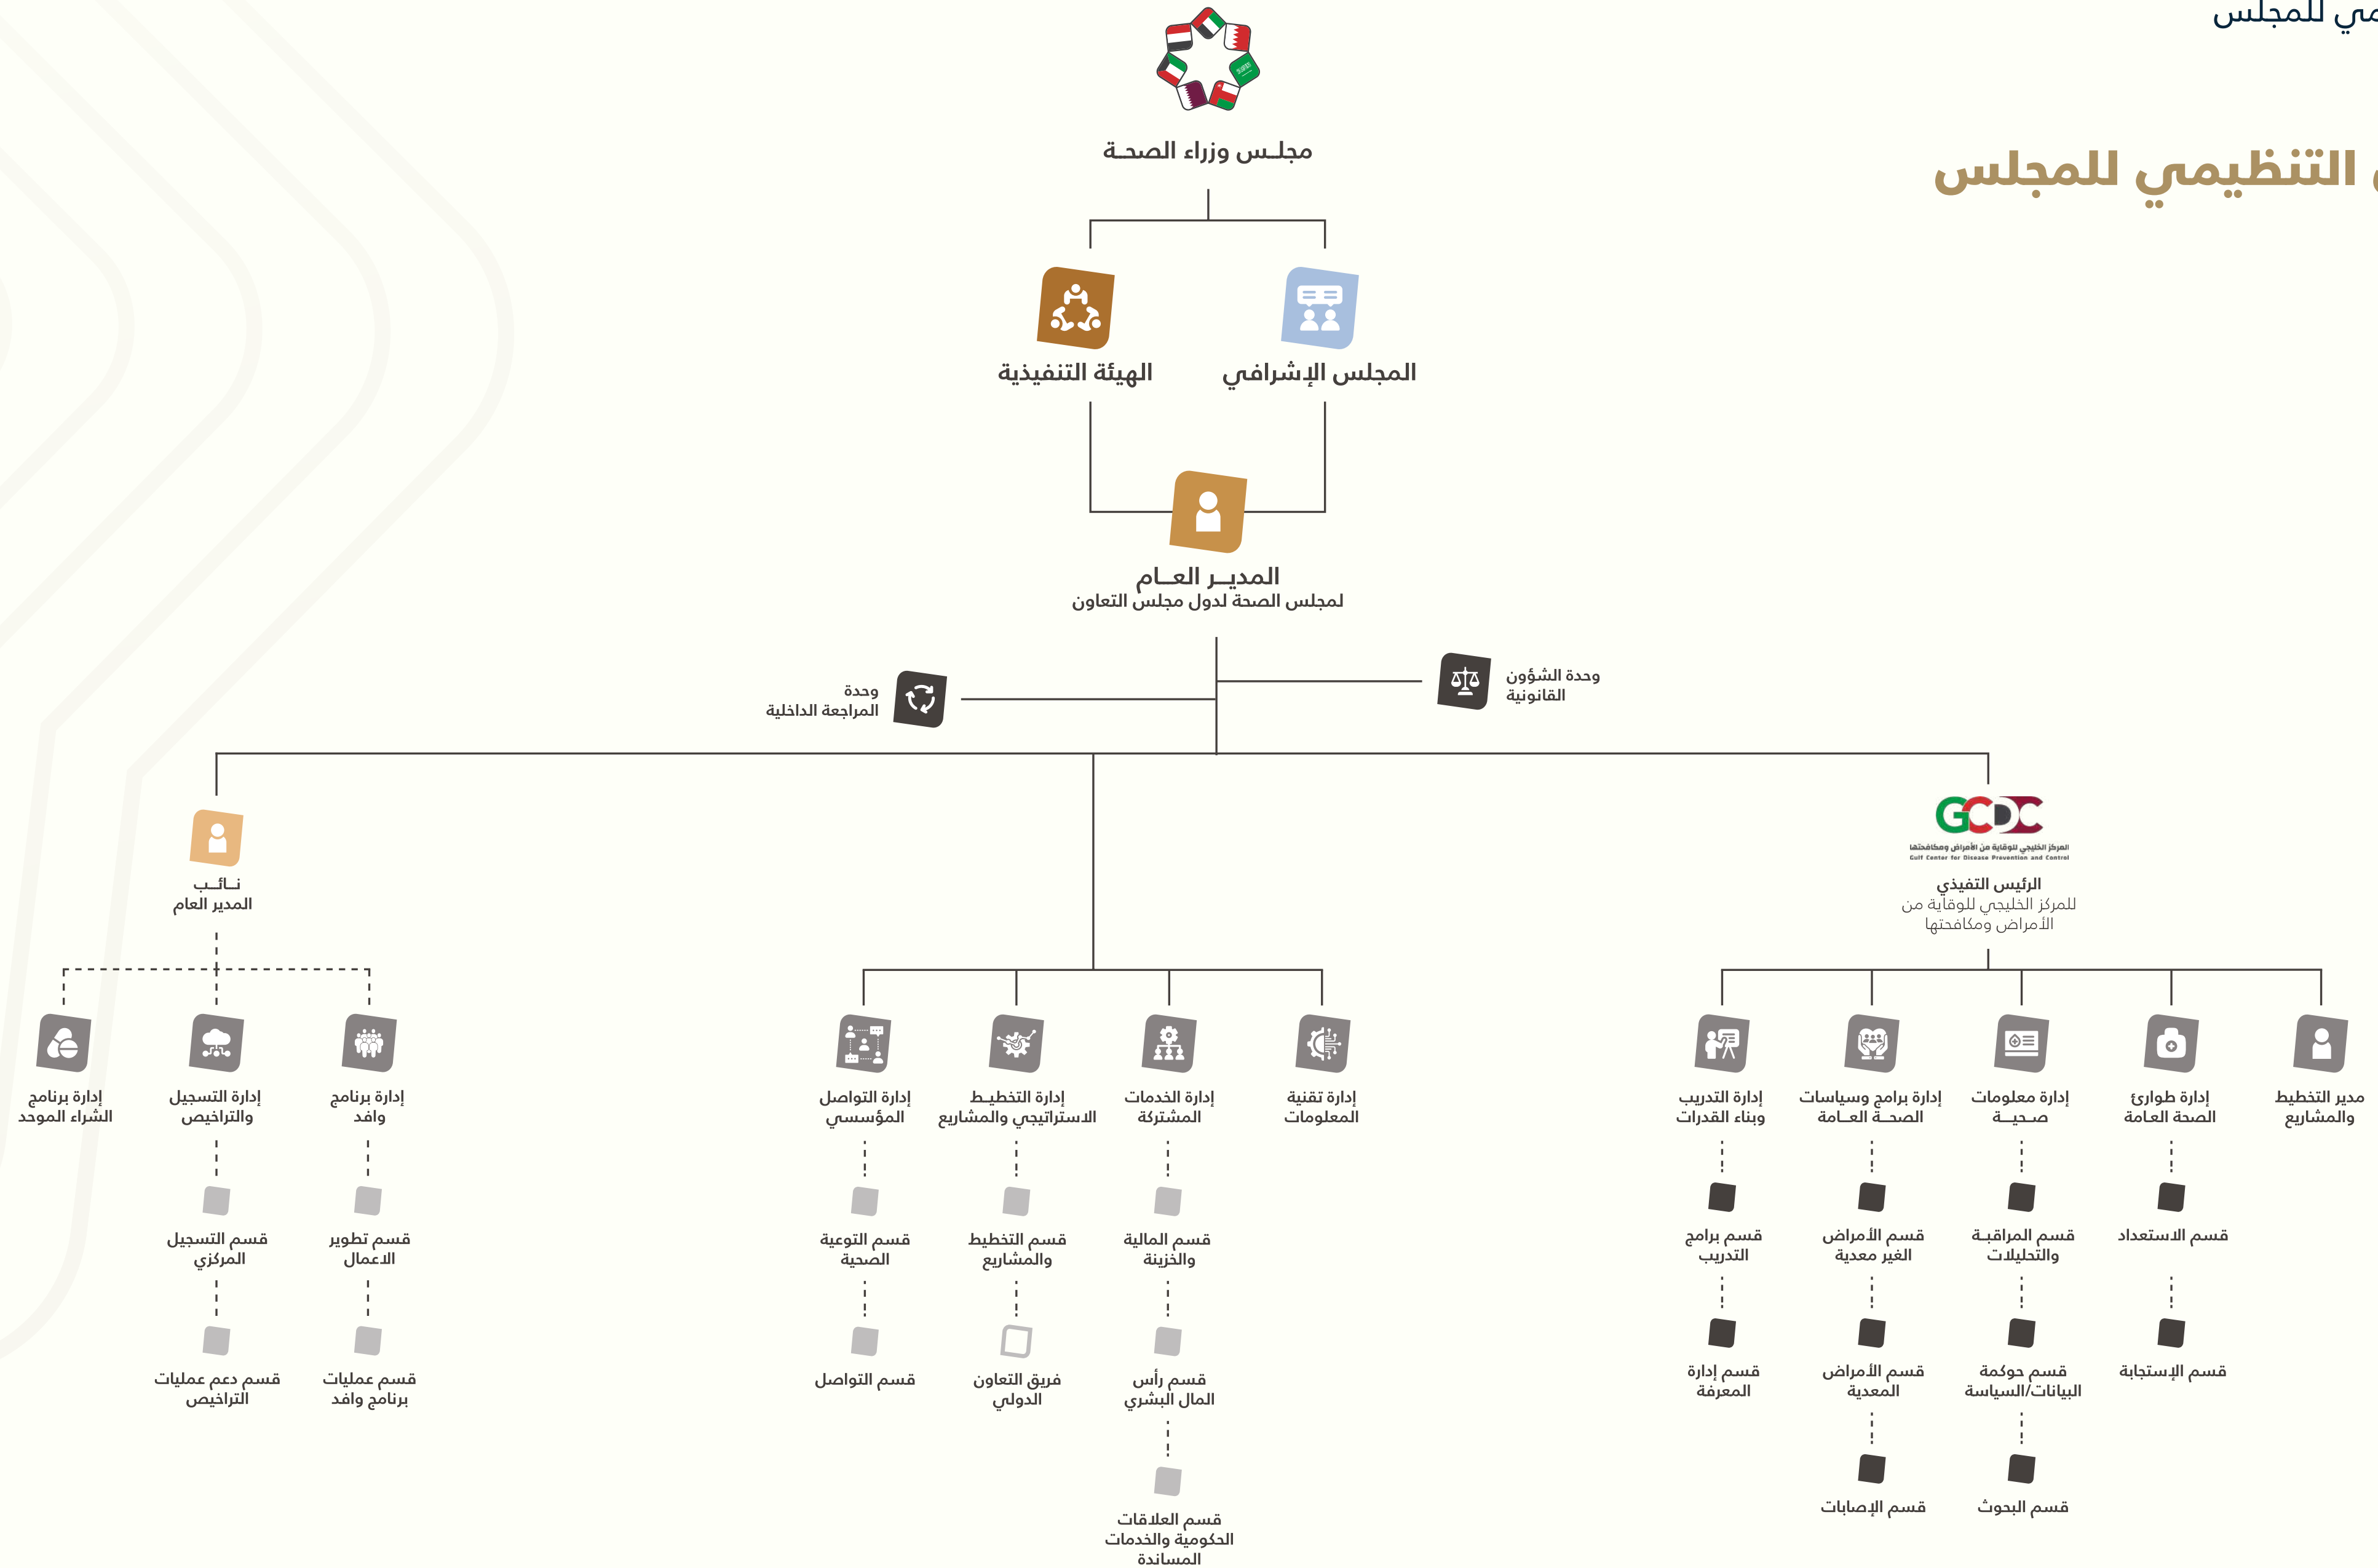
مي للمجلس

التنظيمي للمجلس

مجلس وزراء الصحة

الهيئة التنفيذية

المجلس الإشرافي

المدير العام
لمجلس الصحة لدول مجلس التعاون

وحدة
المراجعة الداخلية

وحدة الشؤون
القانونية

نائب
المدير العام

GCDC
المركز الخليجي للوقاية من الأمراض ومكافحتها
Gulf Center for Disease Prevention and Control

الرئيس التنفيذي
للمركز الخليجي للوقاية من الأمراض ومكافحتها

إدارة برنامج الشراء الموحد

إدارة التسجيل والتراخيص

قسم التسجيل المركزي

قسم دعم عمليات التراخيص

إدارة برنامج دافو

قسم تطوير الاعمال

قسم عمليات برنامج دافو

إدارة التواصل المؤسسي

قسم التوعية الصحية

قسم التواصل

إدارة التخطيط الاستراتيجي والمشاريع

قسم التخطيط والمشاريع

فريق التعاون الدولي

إدارة الخدمات المشتركة

قسم المالية والخزينة

قسم رأس المال البشري

قسم العلاقات الحكومية والخدمات المساندة

إدارة تقنية المعلومات

إدارة التدريب وبناء القدرات

قسم برامج التدريب

قسم إدارة المعرفة

إدارة برامج وسياسات الصحة العامة

قسم الأمراض الغير معدية

قسم الأمراض المعدية

قسم الإصابات

إدارة معلومات صحية

قسم المراقبة والتحليلات

قسم حوكمة البيانات/السياسة

قسم البحوث

إدارة طوارئ الصحة العامة

قسم الاستعداد

قسم الإستجابة

مدير التخطيط والمشاريع